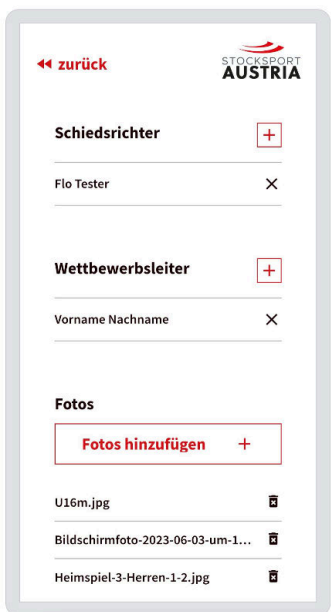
◂◂ zurück

STOCKSPORT AUSTRIA

Schiedsrichter +

Flo Tester ×

Wettbewerbsleiter +

Vorname Nachname ×

Fotos

Fotos hinzufügen +

U16m.jpg

Bildschirmfoto-2023-06-03-um-1...

Heimspiel-3-Herren-1-2.jpg